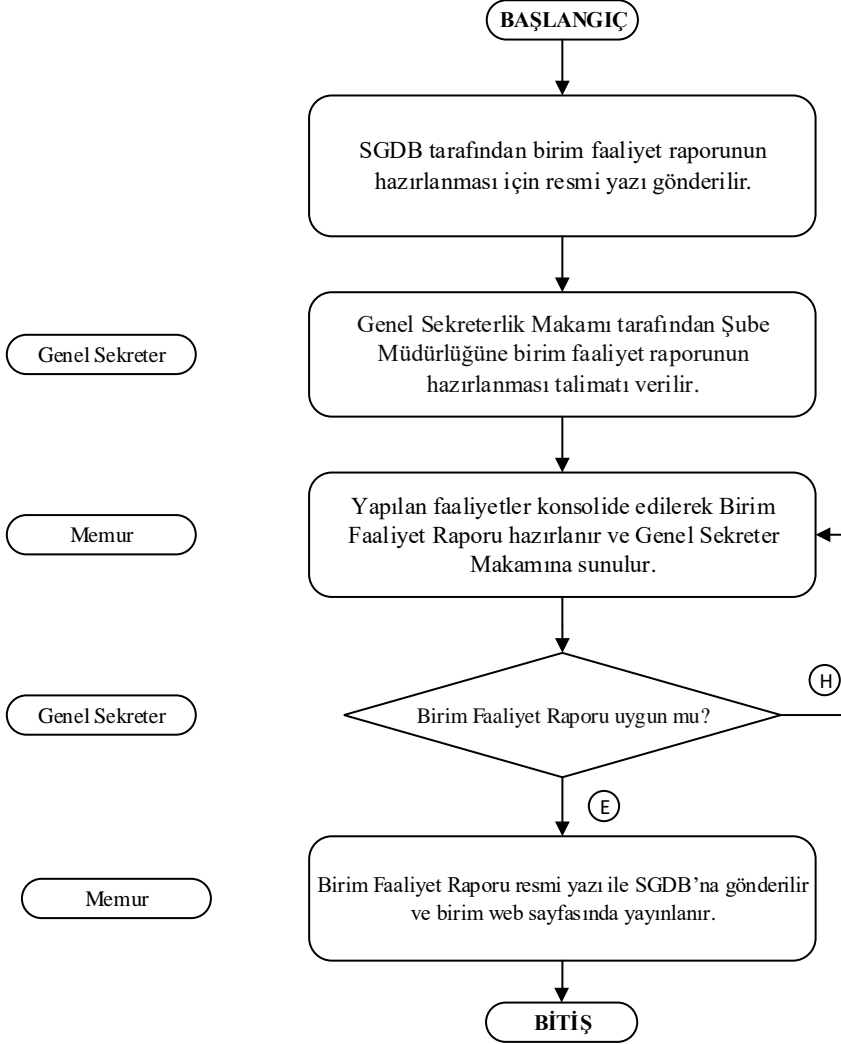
BAŞLANGIÇ

SGDB tarafından birim faaliyet raporunun hazırlanması için resmi yazı gönderilir.

Genel Sekreter

Genel Sekreterlik Makamı tarafından Şube Müdürlüğüne birim faaliyet raporunun hazırlanması talimatı verilir.

Memur

Yapılan faaliyetler konsolide edilerek Birim Faaliyet Raporu hazırlanır ve Genel Sekreter Makamına sunulur.

Genel Sekreter

Birim Faaliyet Raporu uygun mu?

H

E

Memur

Birim Faaliyet Raporu resmi yazı ile SGDB'na gönderilir ve birim web sayfasında yayınlanır.

BİTİŞ